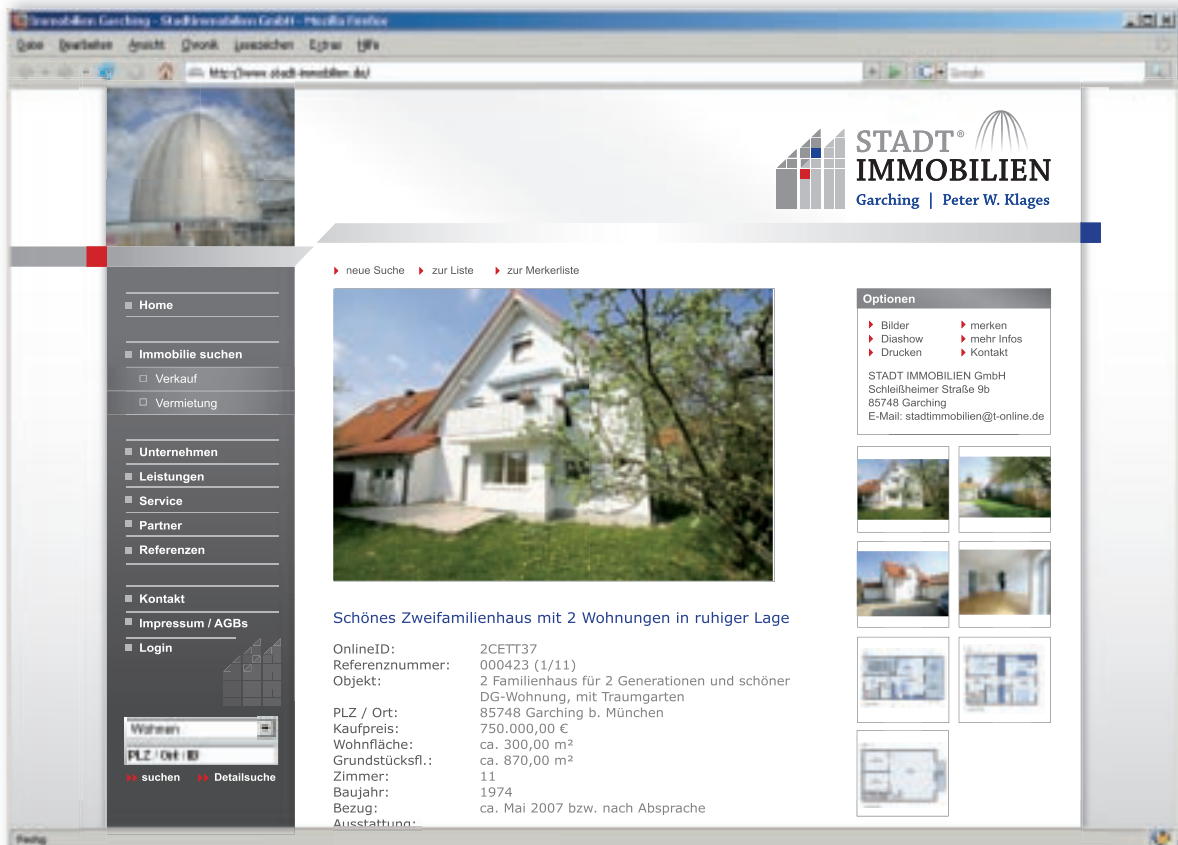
Immobilien Garching - Stadtimmobilien GmbH - Mozilla Firefox

Datei Bearbeiten Ansicht Chronik Lesezeichen Extras Hilfe

http://www.stadt-immobilien.de/

Google

STADT® IMMOBILIEN
Garching | Peter W. Klages

neue Suche zur Liste zur Merkerliste

Home

Immobilie suchen
Verkauf
Vermietung

Unternehmen
Leistungen
Service
Partner
Referenzen

Kontakt
Impressum / AGBs
Login

Wohnen
PLZ / Ort / ID
suchen Detailsuche

Optionen
Bilder
Diashow
Drucken
merken
mehr Infos
Kontakt

STADT IMMOBILIEN GmbH
Schleißheimer Straße 9b
85748 Garching
E-Mail: stadtimmobilien@t-online.de

Schönes Zweifamilienhaus mit 2 Wohnungen in ruhiger Lage

| | |
|---|---|
| OnlineID: | 2CETT37 |
| Referenznummer: | 000423 (1/11) |
| Objekt: | 2 Familienhaus für 2 Generationen und schöner DG-Wohnung, mit Traumgarten |
| PLZ / Ort: | 85748 Garching b. München |
| Kaufpreis: | 750.000,00 € |
| Wohnfläche: | ca. 300,00 m² |
| Grundstücksfl.: | ca. 870,00 m² |
| Zimmer: | 11 |
| Baujahr: | 1974 |
| Bezug: | ca. Mai 2007 bzw. nach Absprache |
| Ausstattung: | |

Fertig